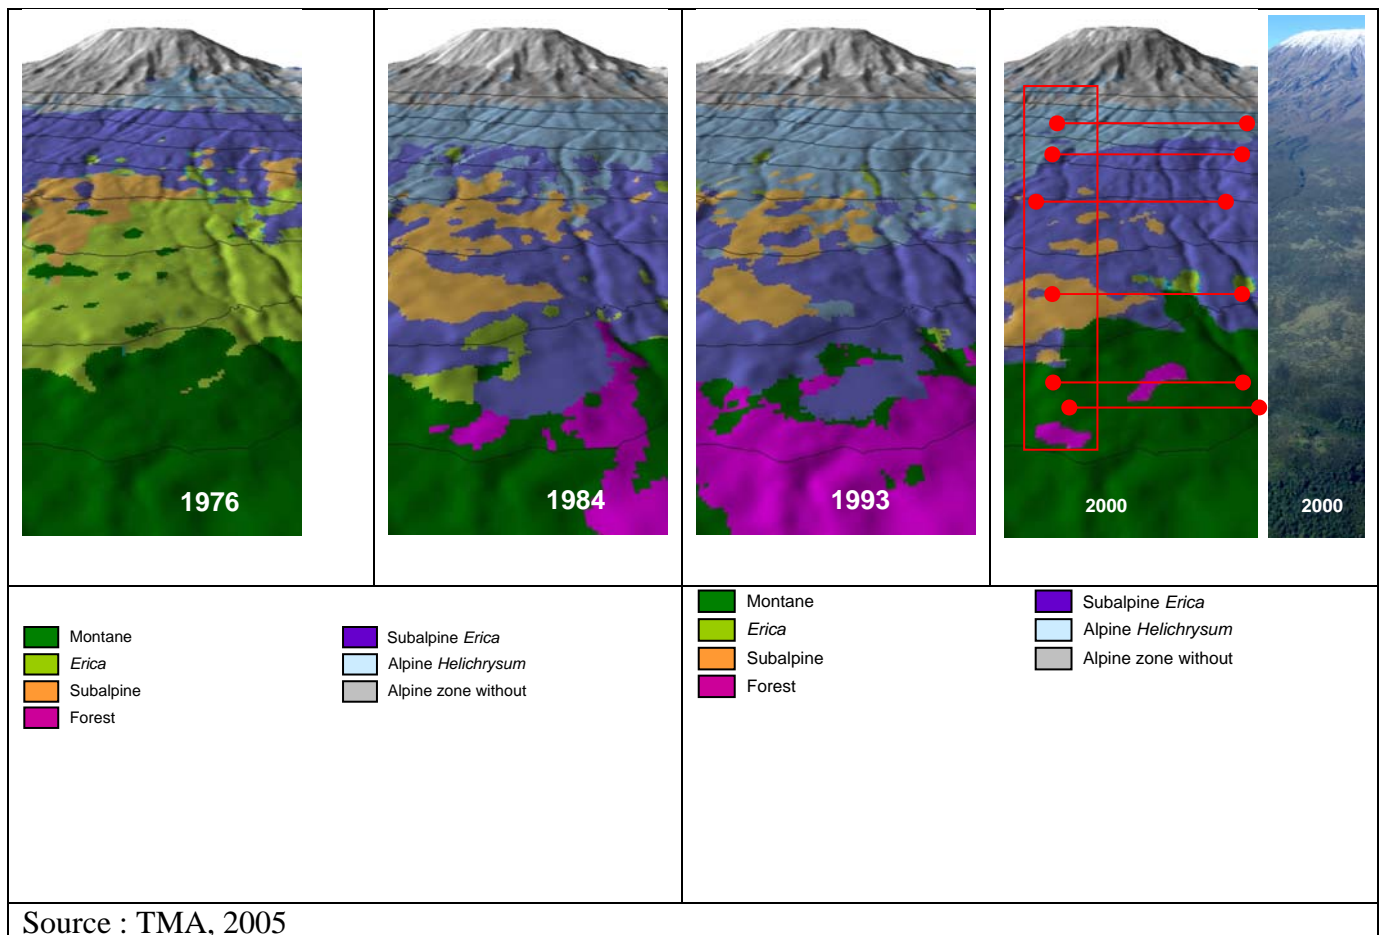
1976

1984

1993

2000

2000

Montane
*Erica*
Subalpine
Forest

Subalpine *Erica*
Alpine *Helichrysum*
Alpine zone without

Montane
*Erica*
Subalpine
Forest

Subalpine *Erica*
Alpine *Helichrysum*
Alpine zone without

Source : TMA, 2005